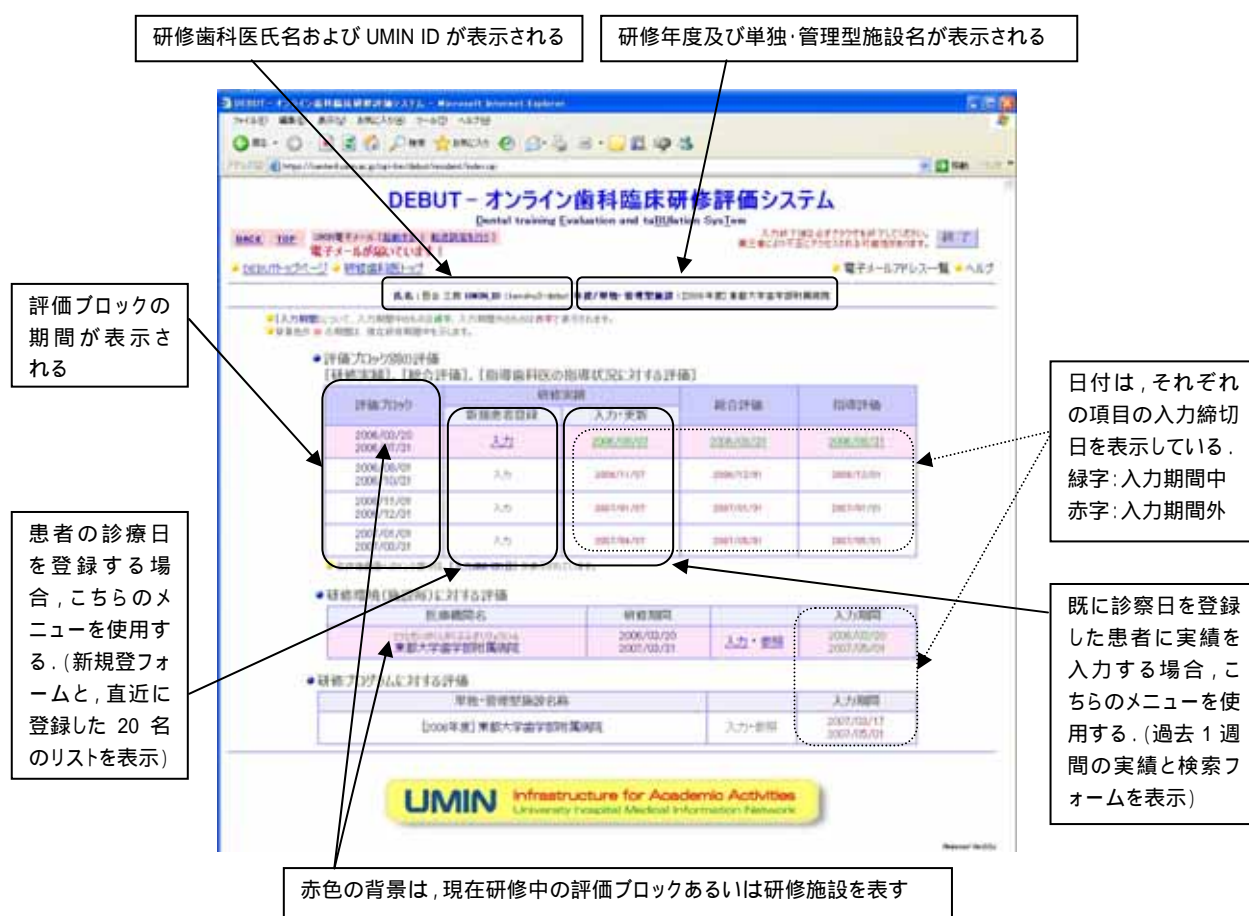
研修歯科医氏名および UMIN ID が表示される

研修年度及び単独･管理型施設名が表示される

DEBUT－オンライン歯科臨床研修評価システム

Dental training Evaluation and taBUlation SysTem

電子メールが届いています！

評価ブロックの期間が表示される

●評価ブロック別の評価

［研修実績］、［総合評価］、［指導歯科医の指導状況に対する評価］

| 評価ブロック | 新規患者登録 | 入力・更新 | 総合評価 | 指導評価 |
|---|---|---|---|---|
| 2006/03/20 2006/07/31 | 入力 | 2006/08/07 | 2006/08/31 | 2006/08/31 |
| 2006/08/01 2006/10/31 | 入力 | 2006/11/07 | 2006/12/01 | 2006/12/01 |
| 2006/11/01 2006/12/31 | 入力 | 2007/01/07 | 2007/01/31 | 2007/01/31 |
| 2007/01/01 2007/03/31 | 入力 | 2007/04/07 | 2007/05/01 | 2007/05/01 |

日付は，それぞれの項目の入力締切日を表示している．
緑字：入力期間中
赤字：入力期間外

患者の診療日を登録する場合，こちらのメニューを使用する．（新規登フォームと，直近に登録した 20 名のリストを表示）

●研修環境（施設毎）に対する評価

| 医療機関名 | 研修期間 | | 入力期間 |
|---|---|---|---|
| 東京医科歯科大学歯学部附属病院 | 2006/03/20 2007/03/31 | 入力・参照 | 2006/03/20 2007/05/01 |

●研修プログラムに対する評価

| 単独・管理型施設名称 | | 入力期間 |
|---|---|---|
| ［2006年度］東京医科歯科大学歯学部附属病院 | 入力・参照 | 2007/03/17 2007/05/01 |

既に診察日を登録した患者に実績を入力する場合，こちらのメニューを使用する．（過去 1 週間の実績と検索フォームを表示）

UMIN Infrastructure for Academic Activities University Hospital Medical Information Network

赤色の背景は，現在研修中の評価ブロックあるいは研修施設を表す